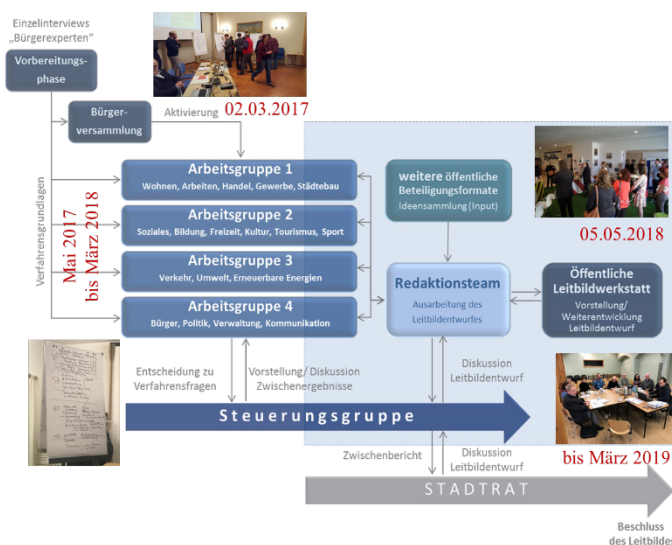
Einzelinterviews „Bürgerexperten"

Vorbereitungsphase

Bürgerversammlung

Aktivierung

02.03.2017

Verfahrensgrundlagen

Mai 2017 bis März 2018

Arbeitsgruppe 1
Wohnen, Arbeiten, Handel, Gewerbe, Städtebau

Arbeitsgruppe 2
Soziales, Bildung, Freizeit, Kultur, Tourismus, Sport

Arbeitsgruppe 3
Verkehr, Umwelt, Erneuerbare Energien

Arbeitsgruppe 4
Bürger, Politik, Verwaltung, Kommunikation

weitere öffentliche Beteiligungsformate
Ideensammlung (Input)

05.05.2018

Redaktionsteam
Ausarbeitung des Leitbildentwurfes

Öffentliche Leitbildwerkstatt
Vorstellung/ Weiterentwicklung Leitbildentwurf

Entscheidung zu Verfahrensfragen

Vorstellung/ Diskussion Zwischenergebnisse

Diskussion Leitbildentwurf

Steuerungsgruppe

Zwischenbericht

Diskussion Leitbildentwurf

bis März 2019

STADTRAT

Beschluss des Leitbildes